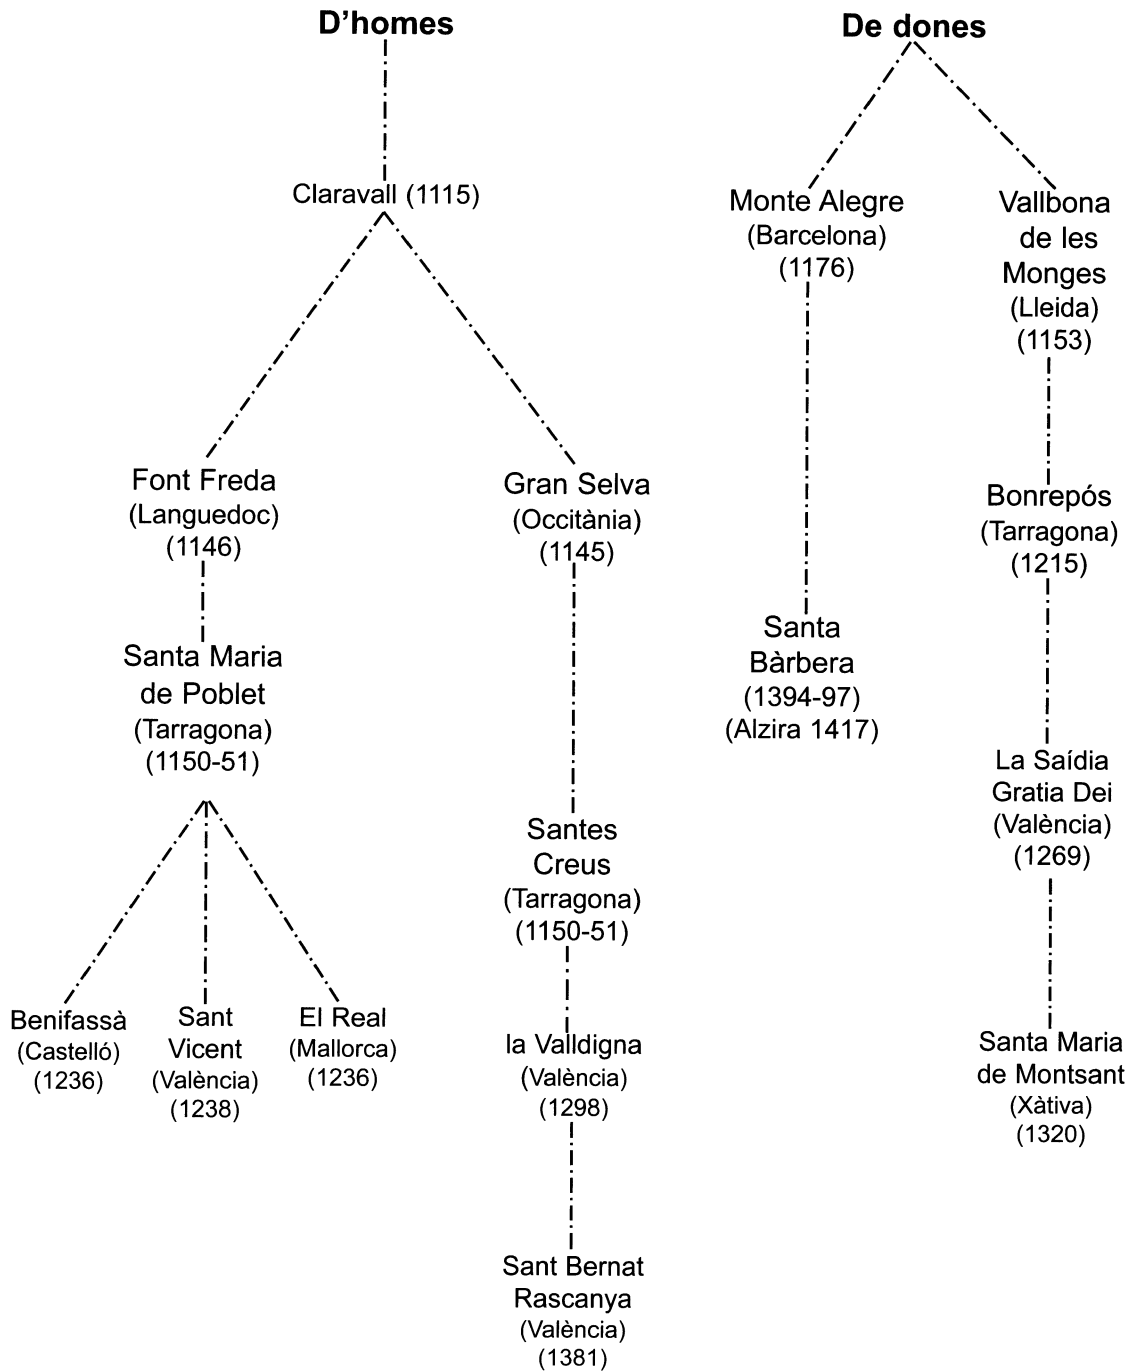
D’homes

Claravall (1115)

Font Freda (Languedoc) (1146)

Santa Maria de Poblet (Tarragona) (1150-51)

Benifassà (Castelló) (1236)

Sant Vicent (València) (1238)

El Real (Mallorca) (1236)

Gran Selva (Occitània) (1145)

Santes Creus (Tarragona) (1150-51)

la Valldigna (València) (1298)

Sant Bernat Rascanya (València) (1381)

De dones

Monte Alegre (Barcelona) (1176)

Santa Bàrbera (1394-97) (Alzira 1417)

Vallbona de les Monges (Lleida) (1153)

Bonrepós (Tarragona) (1215)

La Saídia Gratia Dei (València) (1269)

Santa Maria de Montsant (Xàtiva) (1320)